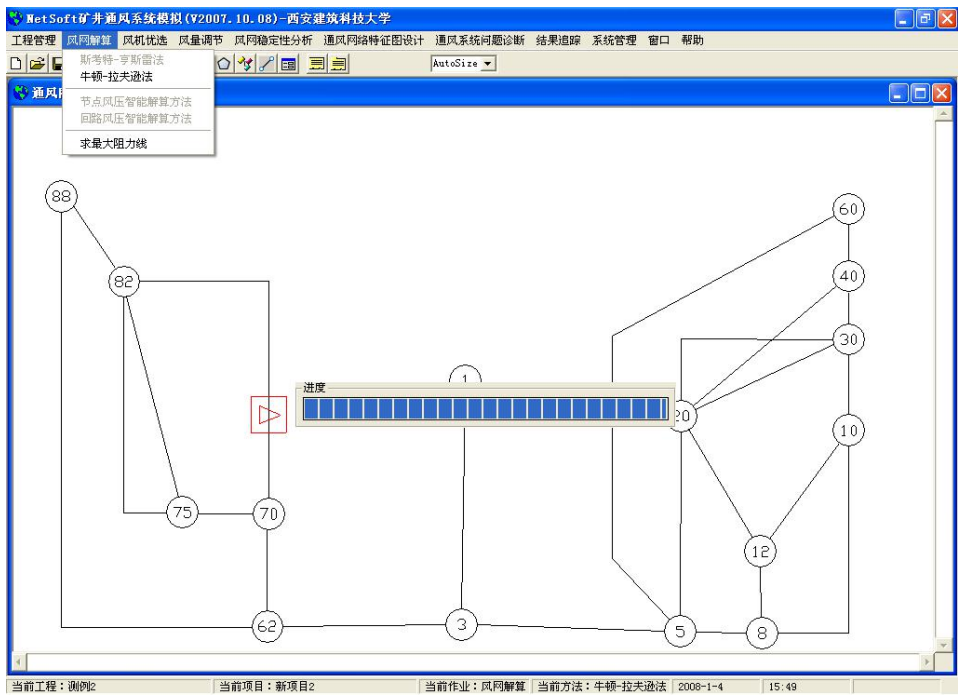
NetSoft矿井通风系统模拟(V2007.10.08)-西安建筑科技大学

工程管理 风网解算 风机优选 风量调节 风网稳定性分析 通风网络特征图设计 通风系统问题诊断 结果追踪 系统管理 窗口 帮助

斯考特-亨斯雷法
牛顿-拉夫逊法
节点风压智能解算方法
回路风压智能解算方法
求最大阻力线

AutoSize

通风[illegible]

88
82
60
40
30
1
进度
20
10
75
70
12
62
3
5
8

当前工程：测例2 | 当前项目：新项目2 | 当前作业：风网解算 | 当前方法：牛顿-拉夫逊法 | 2008-1-4 | 15:49